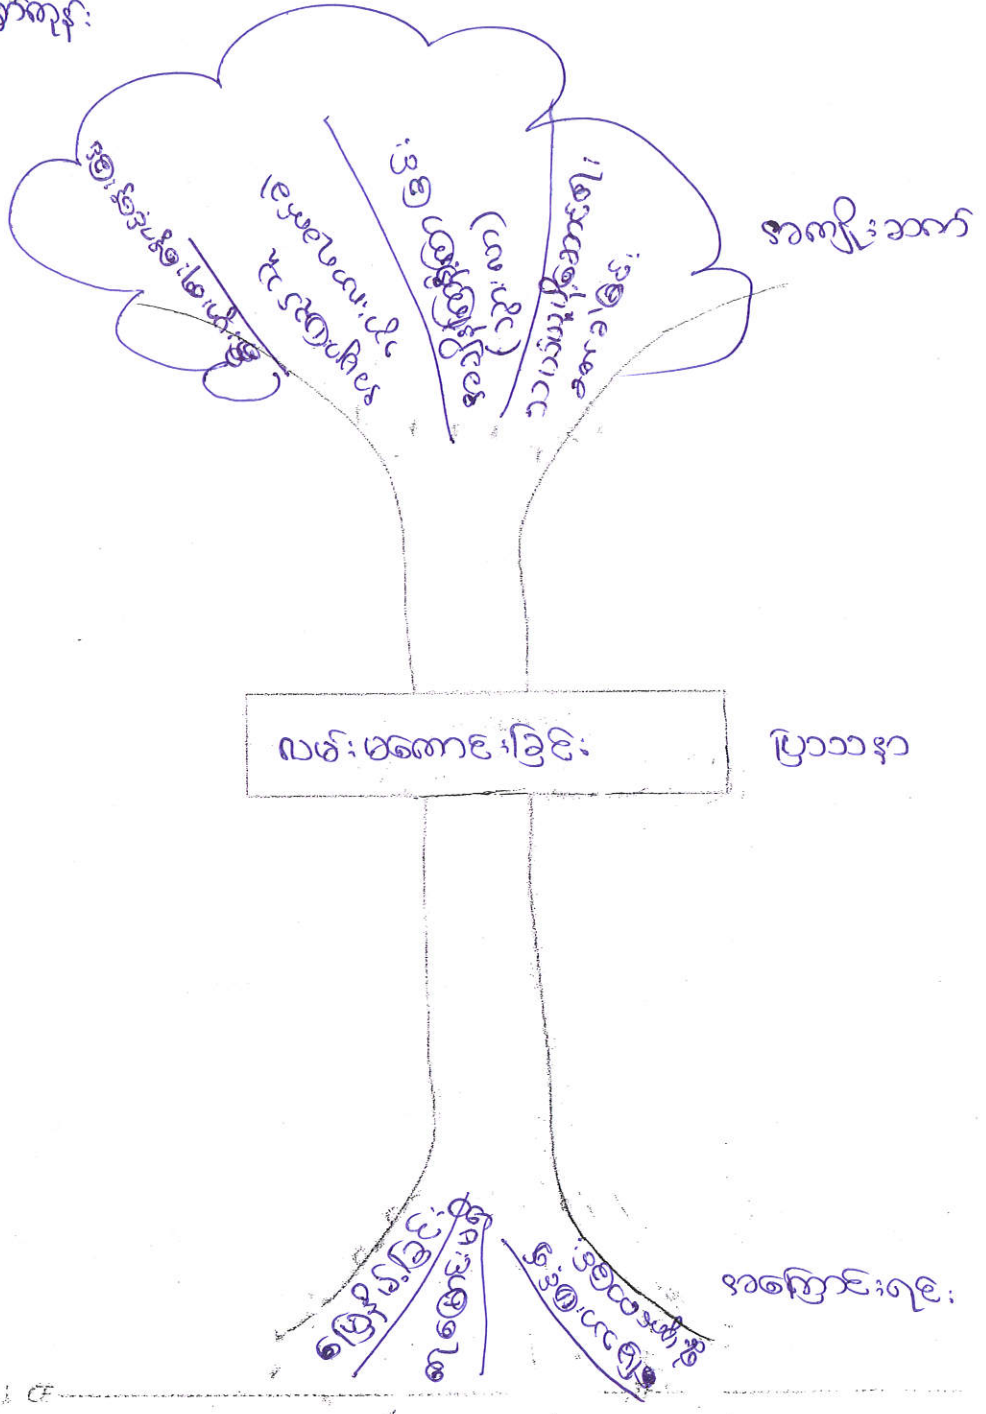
ရှိတဲ့နည်း

အကျိုးဆက်

ရေစီးကြောင်းပိတ်ဆို့ခြင်း

ယာဉ်ကြောပိတ်ဆို့ ရေနေခြင်း

(လမ်းပိတ်)

ရေလွှမ်းမိုးခြင်း

လမ်းပေါ်တွင် အမှိုက်များ

ပြဿနာ

လမ်းမကောင်းခြင်း

အကြောင်းရင်း

ဘတ်ဂျက်မလုံလောက်ခြင်း

စောင့်ရှောက်မှုမရှိခြင်း

တာဝန်မဲ့ခြင်း

CF